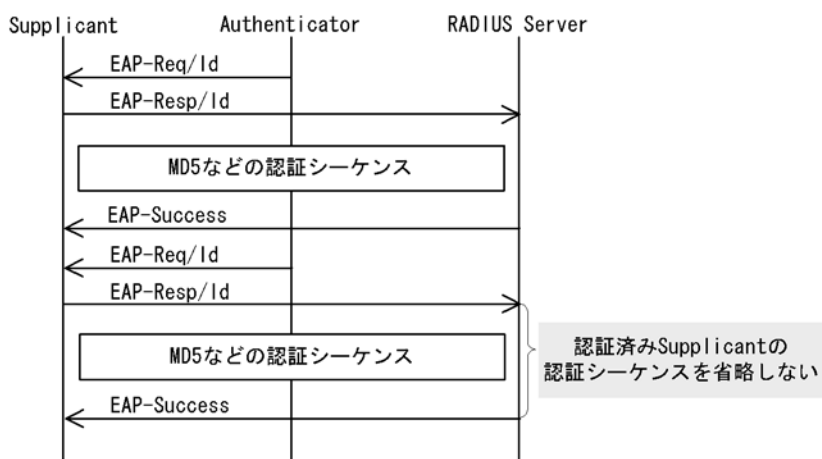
Supplicant Authenticator RADIUS Server

EAP-Req/Id

EAP-Resp/Id

MD5などの認証シーケンス

EAP-Success

EAP-Req/Id

EAP-Resp/Id

MD5などの認証シーケンス

EAP-Success

認証済みSupplicantの
認証シーケンスを省略しない